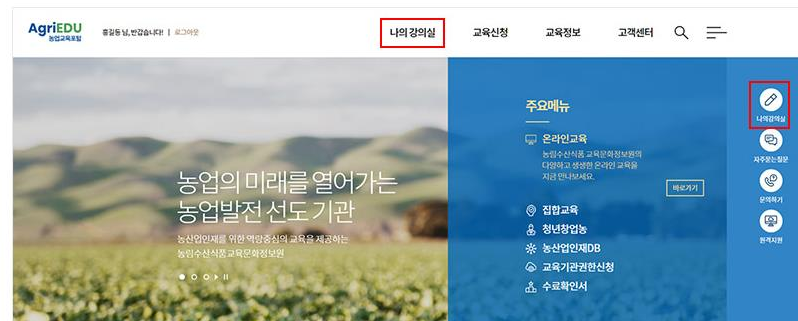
AgriEDU
농업교육포털

홍길동 님, 반갑습니다! | 로그아웃

나의 강의실
교육신청
교육정보
고객센터

농업의 미래를 열어가는
농업발전 선도 기관

농산업인재를 위한 역량중심의 교육을 제공하는
농림수산식품교육문화정보원

주요메뉴

온라인교육
농림수산식품 교육문화정보원의 다양하고 생생한 온라인 교육을 지금 만나보세요.

바로가기

집합교육
청년창업농
농산업인재DB
교육기관권한신청
수료확인서

나의강의실
자주찾는질문
문의하기
원격지원